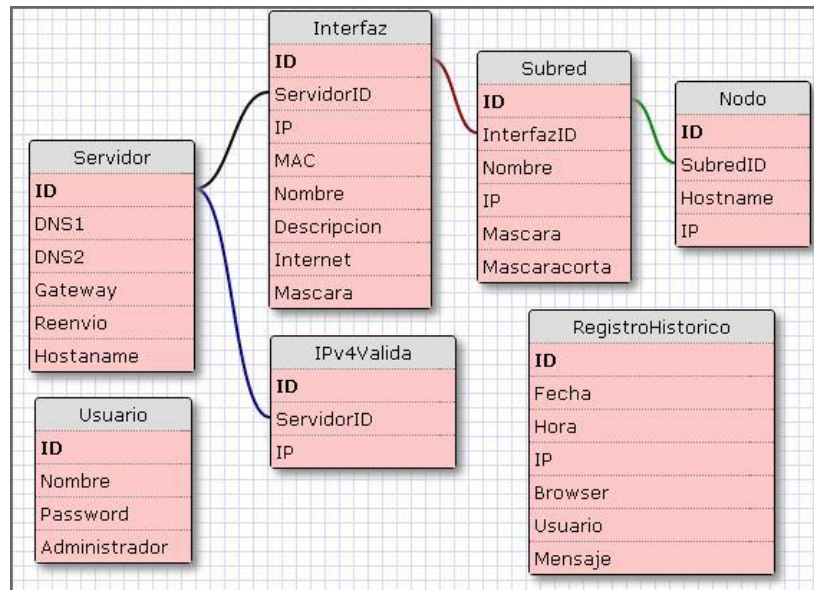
Interfaz
ID
ServidorID
IP
MAC
Nombre
Descripcion
Internet
Mascara

Subred
ID
InterfazID
Nombre
IP
Mascara
Mascaracorta

Nodo
ID
SubredID
Hostname
IP

Servidor
ID
DNS1
DNS2
Gateway
Reenvio
Hostaname

IPv4Valida
ID
ServidorID
IP

Usuario
ID
Nombre
Password
Administrador

RegistroHistorico
ID
Fecha
Hora
IP
Browser
Usuario
Mensaje